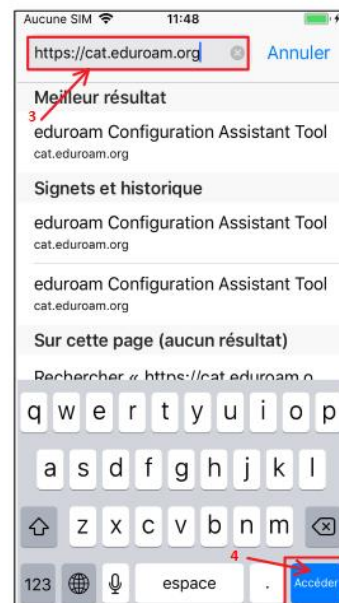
Aucune SIM 11:48

https://cat.eduroam.org Annuler

3

Meilleur résultat

eduroam Configuration Assistant Tool
cat.eduroam.org

Signets et historique

eduroam Configuration Assistant Tool
cat.eduroam.org

eduroam Configuration Assistant Tool
cat.eduroam.org

Sur cette page (aucun résultat)

Rechercher « https://cat.eduroam.o

q w e r t y u i o p

a s d f g h j k l

z x c v b n m

4

123 espace . Accéder